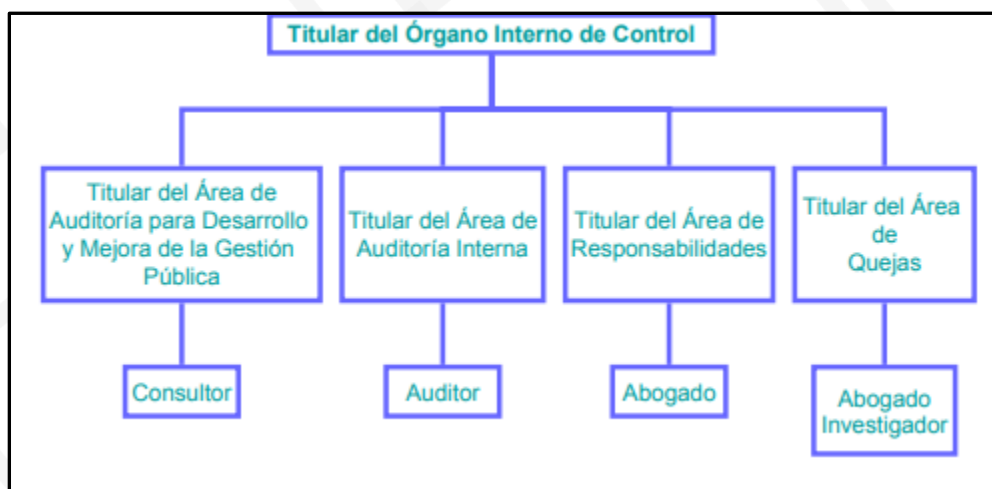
Titular del Órgano Interno de Control

Titular del Área de Auditoría para Desarrollo y Mejora de la Gestión Pública

Titular del Área de Auditoría Interna

Titular del Área de Responsabilidades

Titular del Área de Quejas

Consultor

Auditor

Abogado

Abogado Investigador